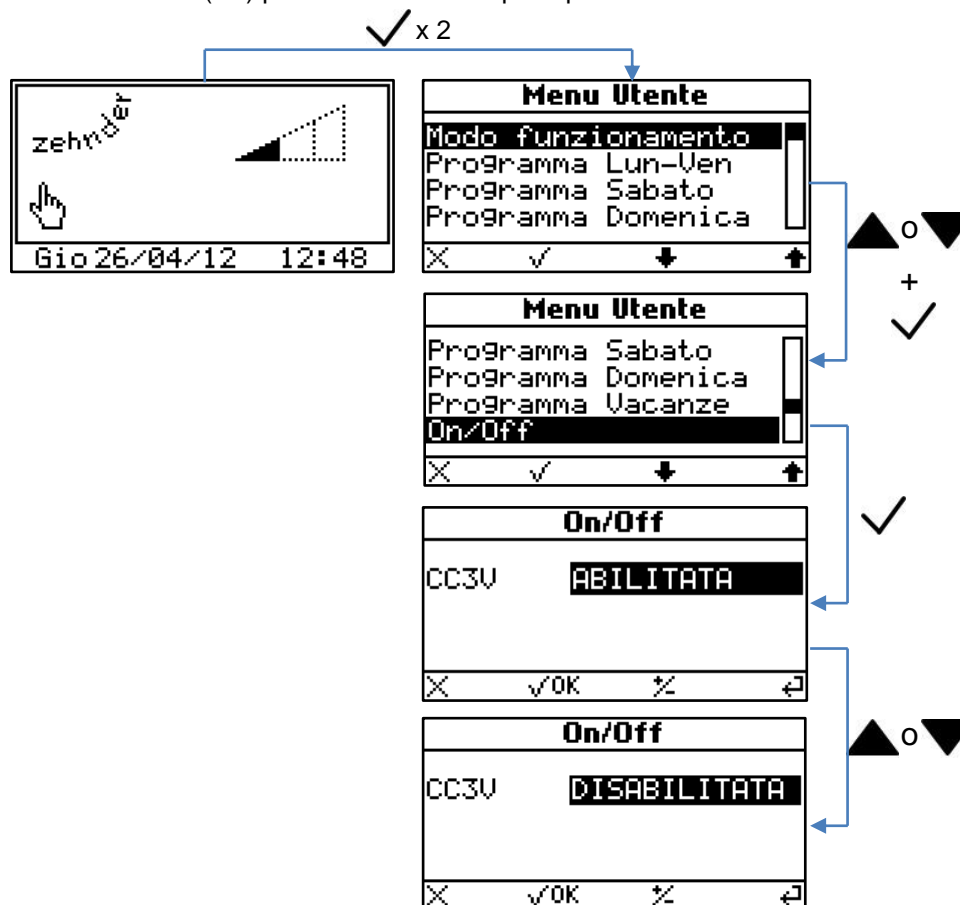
✓ x 2

zehnder

Gio 26/04/12 12:48

Menu Utente
Modo funzionamento
Programma Lun-Ven
Programma Sabato
Programma Domenica
X ✓ ⬇ ⬆

▲o▼
+
✓

Menu Utente
Programma Sabato
Programma Domenica
Programma Vacanze
On/Off
X ✓ ⬇ ⬆

✓

On/Off
CC3V ABILITATA
X ✓OK +/- ↵

▲o▼

On/Off
CC3V DISABILITATA
X ✓OK +/- ↵